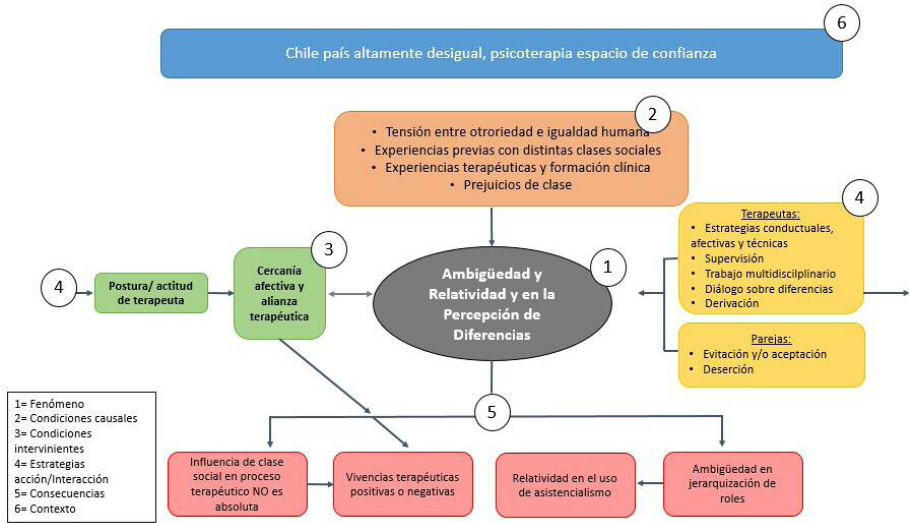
6

Chile país altamente desigual, psicoterapia espacio de confianza

2

- Tensión entre otroriedad e igualdad humana
- Experiencias previas con distintas clases sociales
- Experiencias terapéuticas y formación clínica
- Prejuicios de clase

4

Terapeutas:
- Estrategias conductuales, afectivas y técnicas
- Supervisión
- Trabajo multidisciplinario
- Diálogo sobre diferencias
- Derivación

Parejas:
- Evitación y/o aceptación
- Deserción

4

Postura/ actitud de terapeuta

3

Cercanía afectiva y alianza terapéutica

1

Ambigüedad y Relatividad y en la Percepción de Diferencias

5

1= Fenómeno
2= Condiciones causales
3= Condiciones intervinientes
4= Estrategias acción/Interacción
5= Consecuencias
6= Contexto

Influencia de clase social en proceso terapéutico NO es absoluta

Vivencias terapéuticas positivas o negativas

Relatividad en el uso de asistencialismo

Ambigüedad en jerarquización de roles